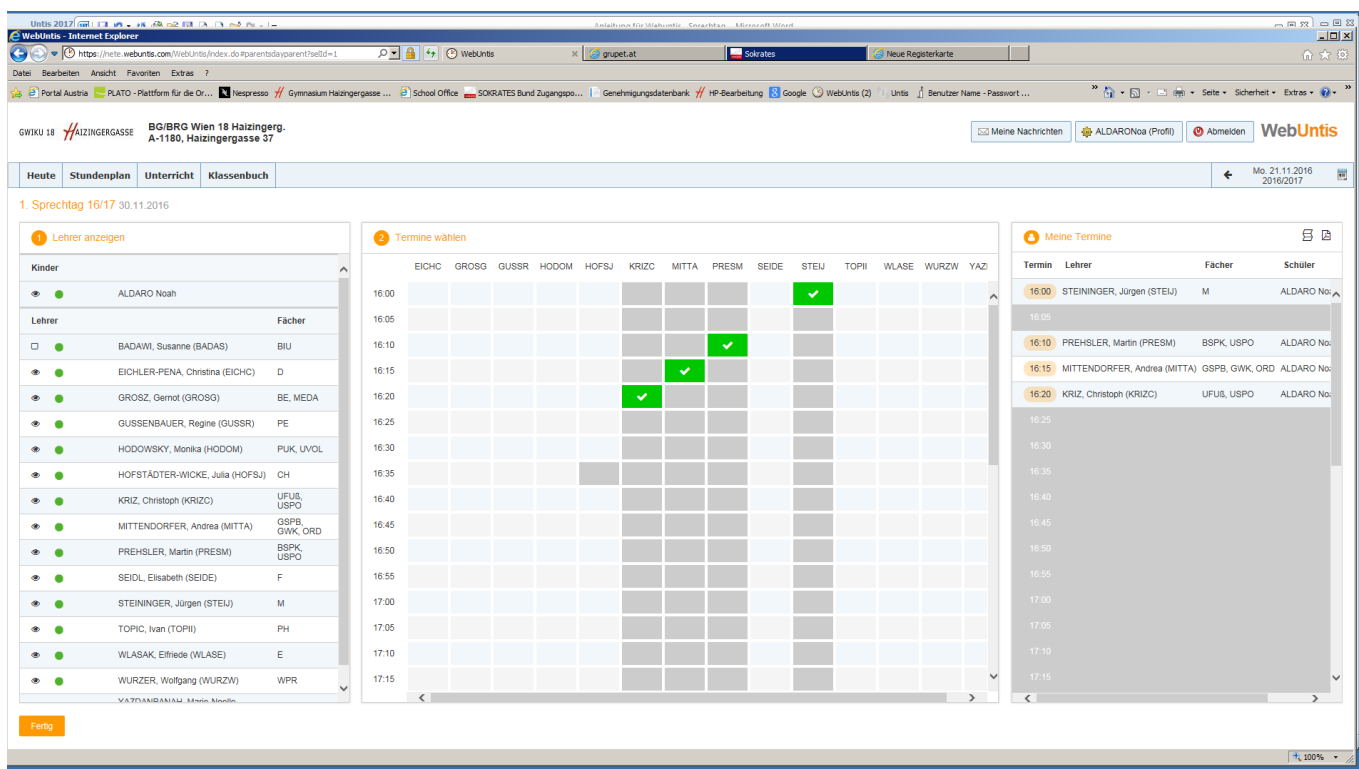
Untis 2017

Anleitung für Webuntis - Sprechtag - Microsoft Word

WebUntis - Internet Explorer

https://nete.webuntis.com/WebUntis/index.do#parentsdayparent?selId=1

WebUntis

grupet.at

Sokrates

Neue Registerkarte

Datei Bearbeiten Ansicht Favoriten Extras ?

Portal Austria PLATO - Plattform für die Or... Nespresso Gymnasium Haizingergasse ... School Office SOKRATES Bund Zugangspo... Genehmigungsdatenbank HP-Bearbeitung Google WebUntis (2) Untis Benutzer Name - Passwort ...

Seite Sicherheit Extras

GWIKU 18 HAIZINGERGASSE BG/BRG Wien 18 Haizingerg. A-1180, Haizingergasse 37

Meine Nachrichten ALDARONoa (Profil) Abmelden WebUntis

Heute Stundenplan Unterricht Klassenbuch

Mo. 21.11.2016 2016/2017

1. Sprechtag 16/17 30.11.2016

1 Lehrer anzeigen

Kinder

ALDARO Noah

| Lehrer | Fächer |
|---|---|
| BADAWI, Susanne (BADAS) | BIU |
| EICHLER-PENA, Christina (EICHC) | D |
| GROSZ, Gernot (GROSG) | BE, MEDA |
| GUSSENBAUER, Regine (GUSSR) | PE |
| HODOWSKY, Monika (HODOM) | PUK, UVOL |
| HOFSTÄDTER-WICKE, Julia (HOFSJ) | CH |
| KRIZ, Christoph (KRIZC) | UFUß, USPO |
| MITTENDORFER, Andrea (MITTA) | GSPB, GWK, ORD |
| PREHSLER, Martin (PRESM) | BSPK, USPO |
| SEIDL, Elisabeth (SEIDE) | F |
| STEININGER, Jürgen (STEIJ) | M |
| TOPIC, Ivan (TOPII) | PH |
| WLASAK, Elfriede (WLASE) | E |
| WURZER, Wolfgang (WURZW) | WPR |
| YAZDANPANAH, Maria Noelle | |

2 Termine wählen

EICHC GROSG GUSSR HODOM HOFSJ KRIZC MITTA PRESM SEIDE STEIJ TOPII WLASE WURZW YAZI

16:00 16:05 16:10 16:15 16:20 16:25 16:30 16:35 16:40 16:45 16:50 16:55 17:00 17:05 17:10 17:15

Meine Termine

| Termin | Lehrer | Fächer | Schüler |
|---|---|---|---|
| 16:00 | STEININGER, Jürgen (STEIJ) | M | ALDARO Noa |
| 16:05 | | | |
| 16:10 | PREHSLER, Martin (PRESM) | BSPK, USPO | ALDARO Noa |
| 16:15 | MITTENDORFER, Andrea (MITTA) | GSPB, GWK, ORD | ALDARO Noa |
| 16:20 | KRIZ, Christoph (KRIZC) | UFUß, USPO | ALDARO Noa |
| 16:25 | | | |
| 16:30 | | | |
| 16:35 | | | |
| 16:40 | | | |
| 16:45 | | | |
| 16:50 | | | |
| 16:55 | | | |
| 17:00 | | | |
| 17:05 | | | |
| 17:10 | | | |
| 17:15 | | | |

Fertig

100%